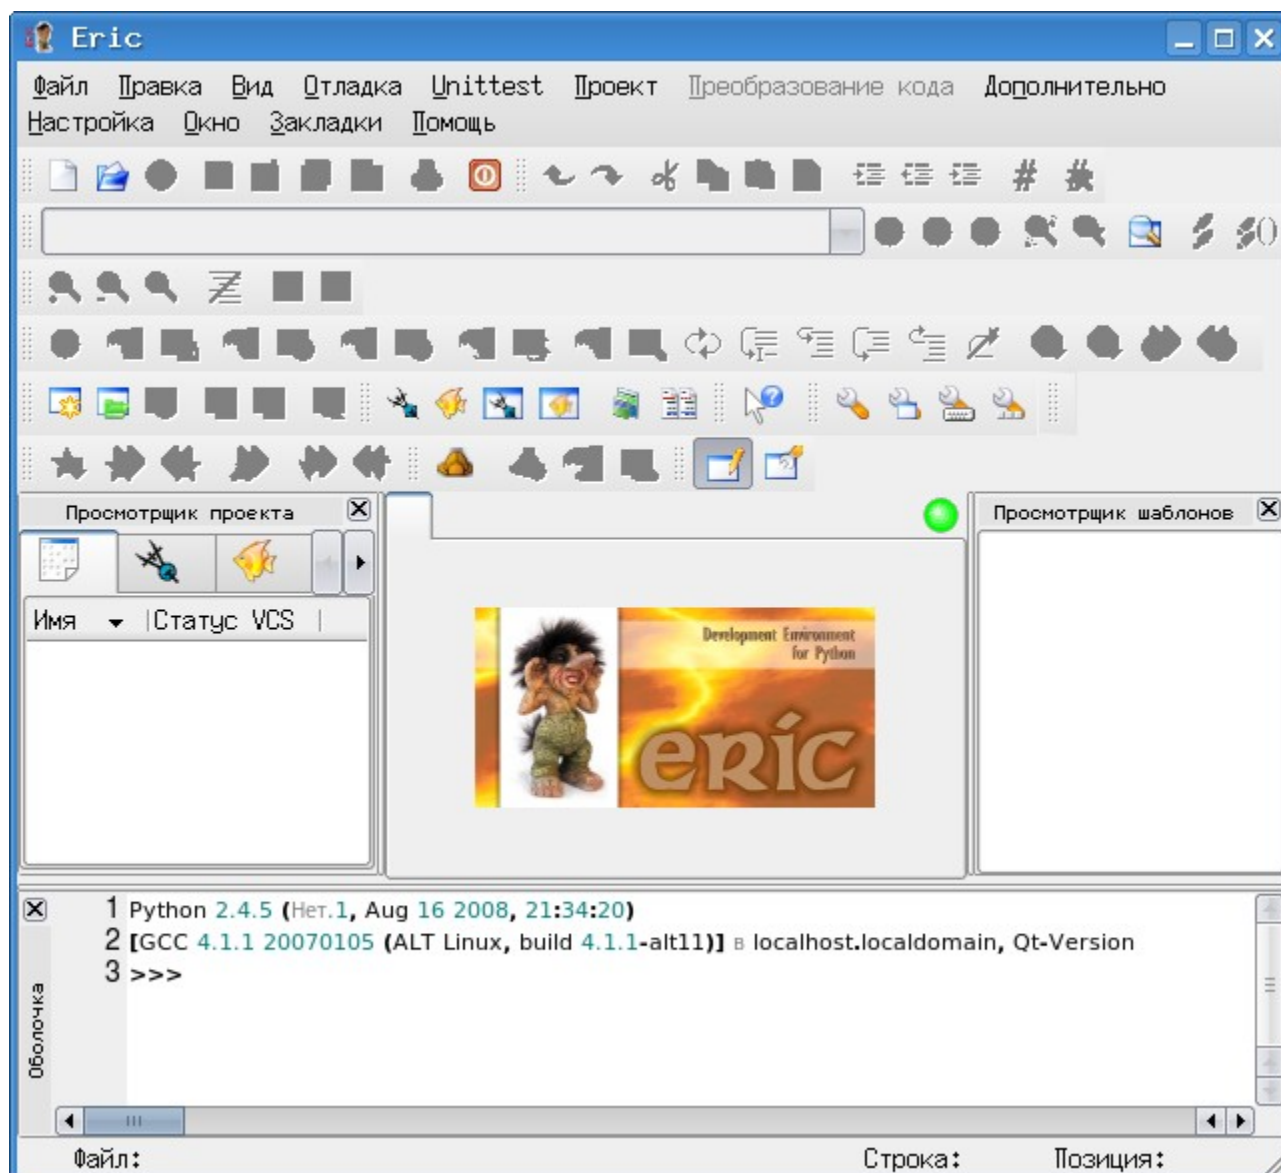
Eric

Файл Правка Вид Отладка Unittest Проект Преобразование кода Дополнительно Настройка Окно Закладки Помощь

Просмотрщик проекта

Имя Статус VCS

Development Environment for Python

eric

Просмотрщик шаблонов

1 Python 2.4.5 (Нет.1, Aug 16 2008, 21:34:20)
2 [GCC 4.1.1 20070105 (ALT Linux, build 4.1.1-alt11)] в localhost.localdomain, Qt-Version
3 >>>

Оболочка

Файл: Строка: Позиция: